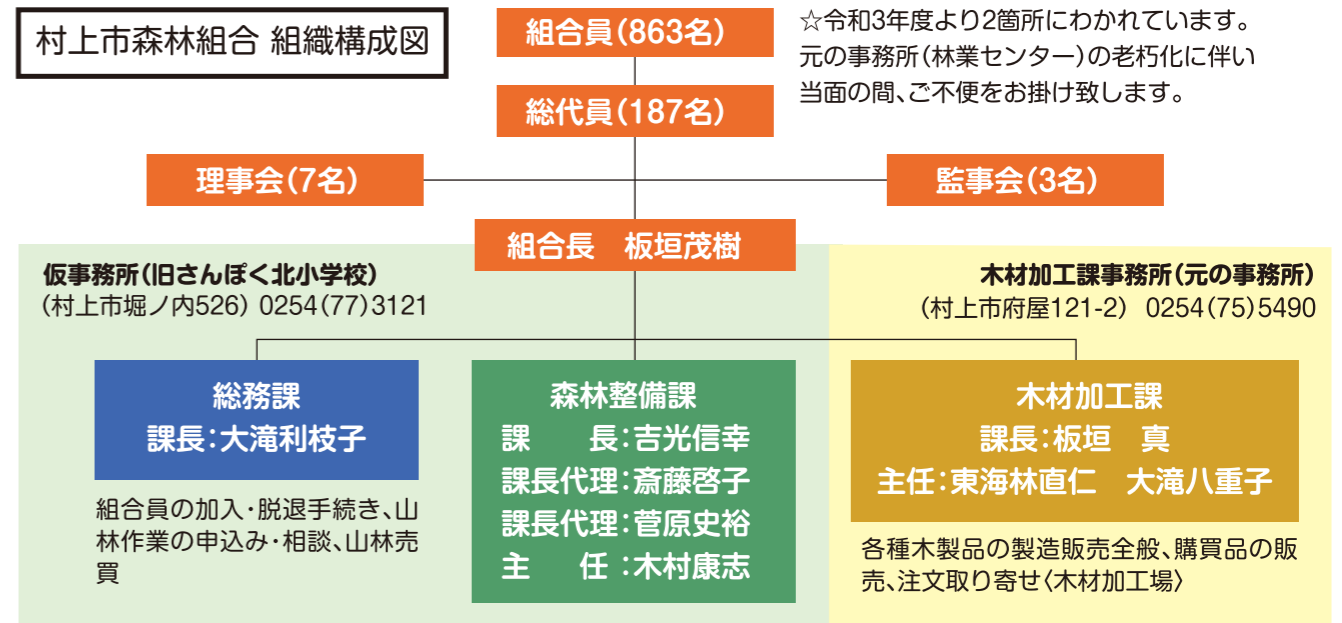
村上市森林組合 組織構成図

組合員(863名)

☆令和3年度より2箇所にわかれています。
元の事務所(林業センター)の老朽化に伴い
当面の間、ご不便をお掛け致します。

総代員(187名)

理事会(7名)

監事会(3名)

組合長 板垣茂樹

仮事務所(旧さんぽく北小学校)
(村上市堀ノ内526) 0254(77)3121

木材加工課事務所(元の事務所)
(村上市府屋121-2) 0254(75)5490

総務課
課長:大滝利枝子

組合員の加入・脱退手続き、山林作業の申込み・相談、山林売買

森林整備課
課 長:吉光信幸
課長代理:斎藤啓子
課長代理:菅原史裕
主 任:木村康志

木材加工課
課長:板垣 真
主任:東海林直仁 大滝八重子

各種木製品の製造販売全般、購買品の販売、注文取り寄せ〈木材加工場〉